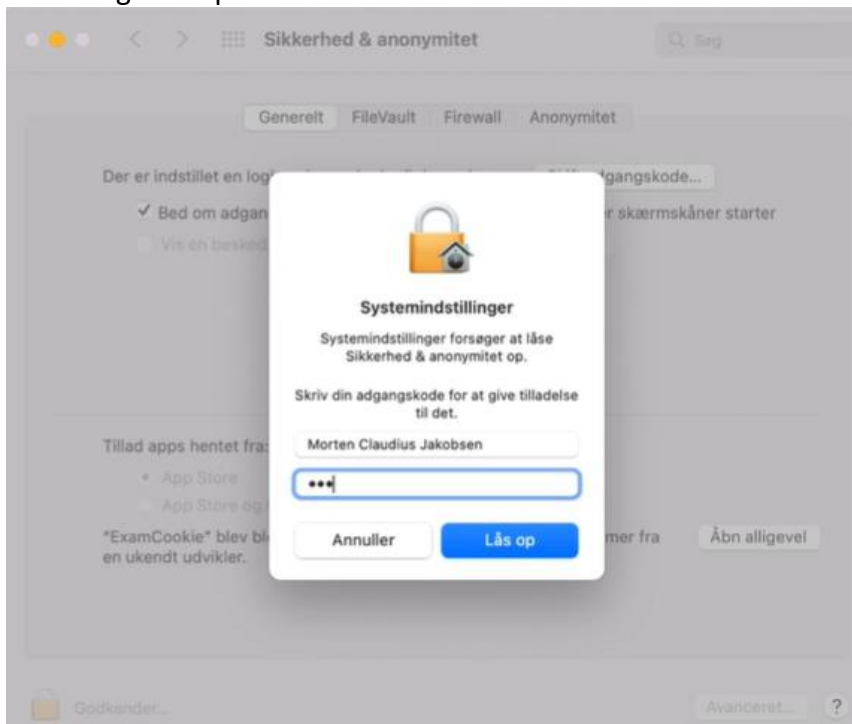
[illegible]

Sikkerhed & anonymitet

Søg

Generelt FileVault Firewall Anonymitet

Der er indstillet en log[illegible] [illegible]dgangskode...

✓ Bed om adgan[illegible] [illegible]r skærmskåner starter

Vis en besked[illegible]

Systemindstillinger

Systemindstillinger forsøger at låse Sikkerhed & anonymitet op.

Skriv din adgangskode for at give tilladelse til det.

Morten Claudius Jakobsen

•••

Annuller

Lås op

Tillad apps hentet fra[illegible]

App Store

App Store og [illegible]

"ExamCookie" blev bl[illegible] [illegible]mer fra en ukendt udvikler.

Åbn alligevel

Godkender...

Avanceret...

?